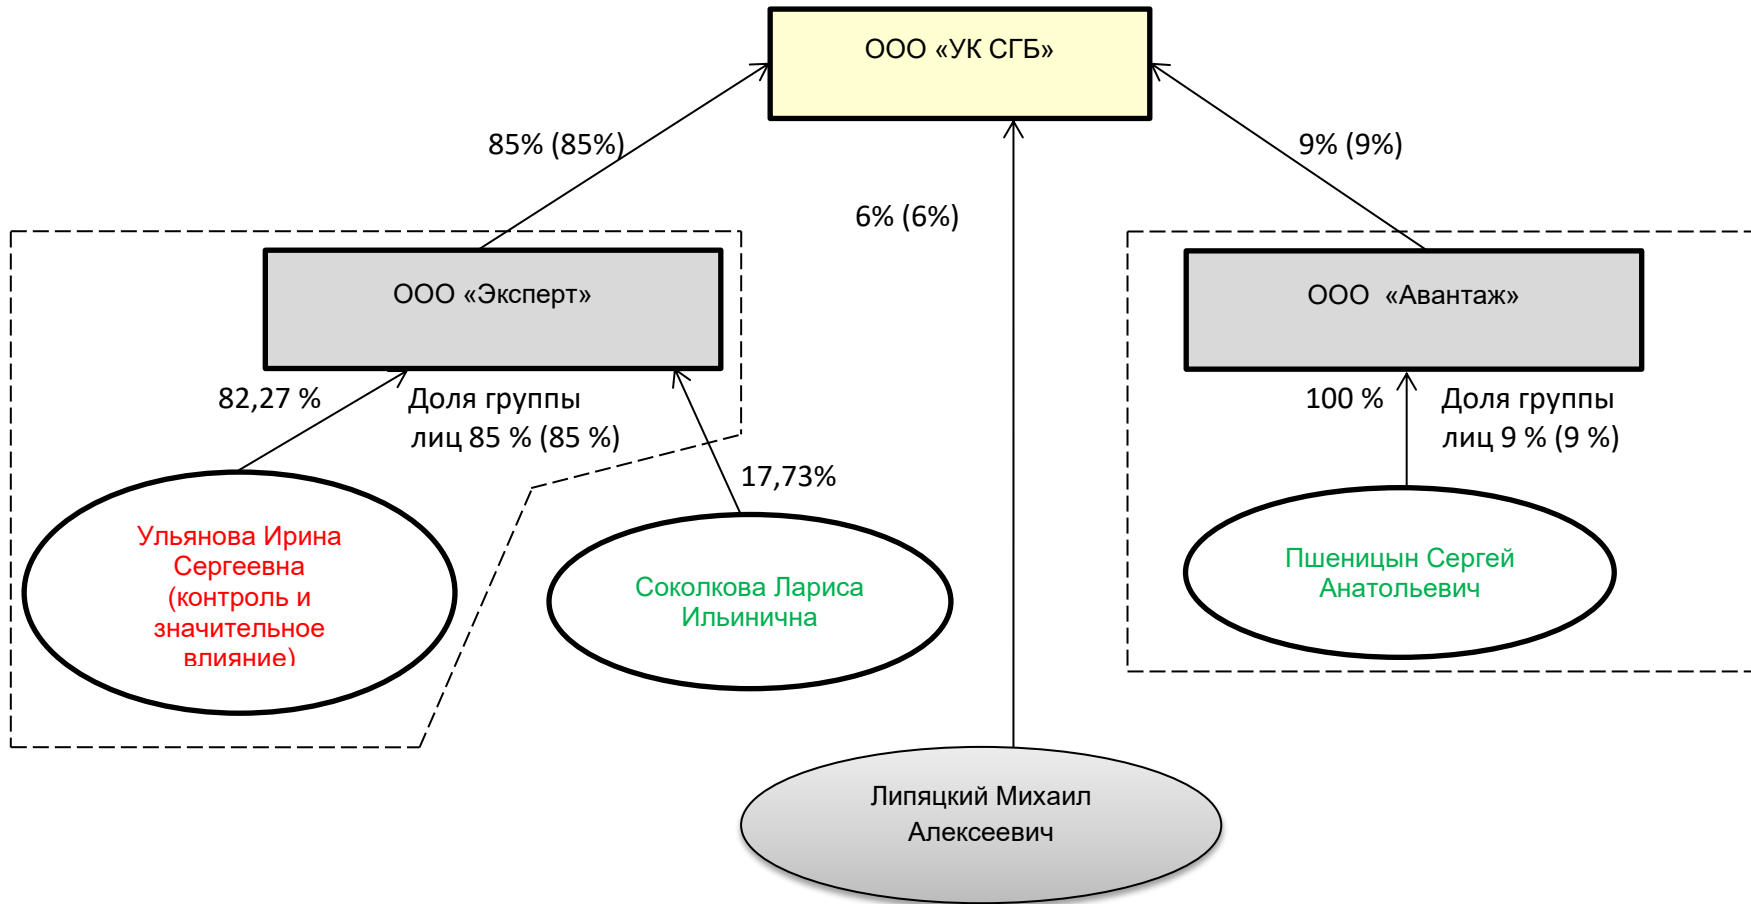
ООО «УК СГБ»

85% (85%)

6% (6%)

9% (9%)

ООО «Эксперт»

ООО «Авантаж»

82,27 %

Доля группы лиц 85 % (85 %)

17,73%

100 %

Доля группы лиц 9 % (9 %)

Ульянова Ирина Сергеевна (контроль и значительное влияние)

Соколкова Лариса Ильинична

Пшеницын Сергей Анатольевич

Липяцкий Михаил Алексеевич